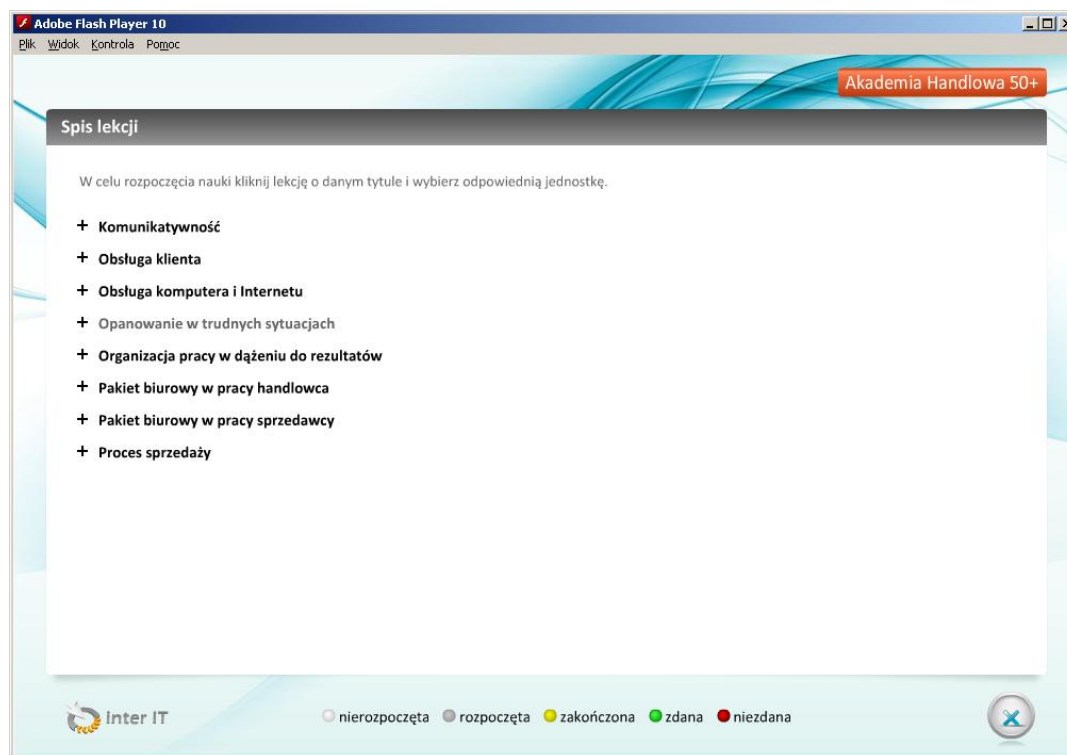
Adobe Flash Player 10

Plik Widok Kontrola Pomoc

Akademia Handlowa 50+

Spis lekcji

W celu rozpoczęcia nauki kliknij lekcję o danym tytule i wybierz odpowiednią jednostkę.

+ Komunikatywność

+ Obsługa klienta

+ Obsługa komputera i Internetu

+ Opanowanie w trudnych sytuacjach

+ Organizacja pracy w dążeniu do rezultatów

+ Pakiet biurowy w pracy handlowca

+ Pakiet biurowy w pracy sprzedawcy

+ Proces sprzedaży

Inter IT

nierozpoczęta rozpoczęta zakończona zdana niezdana